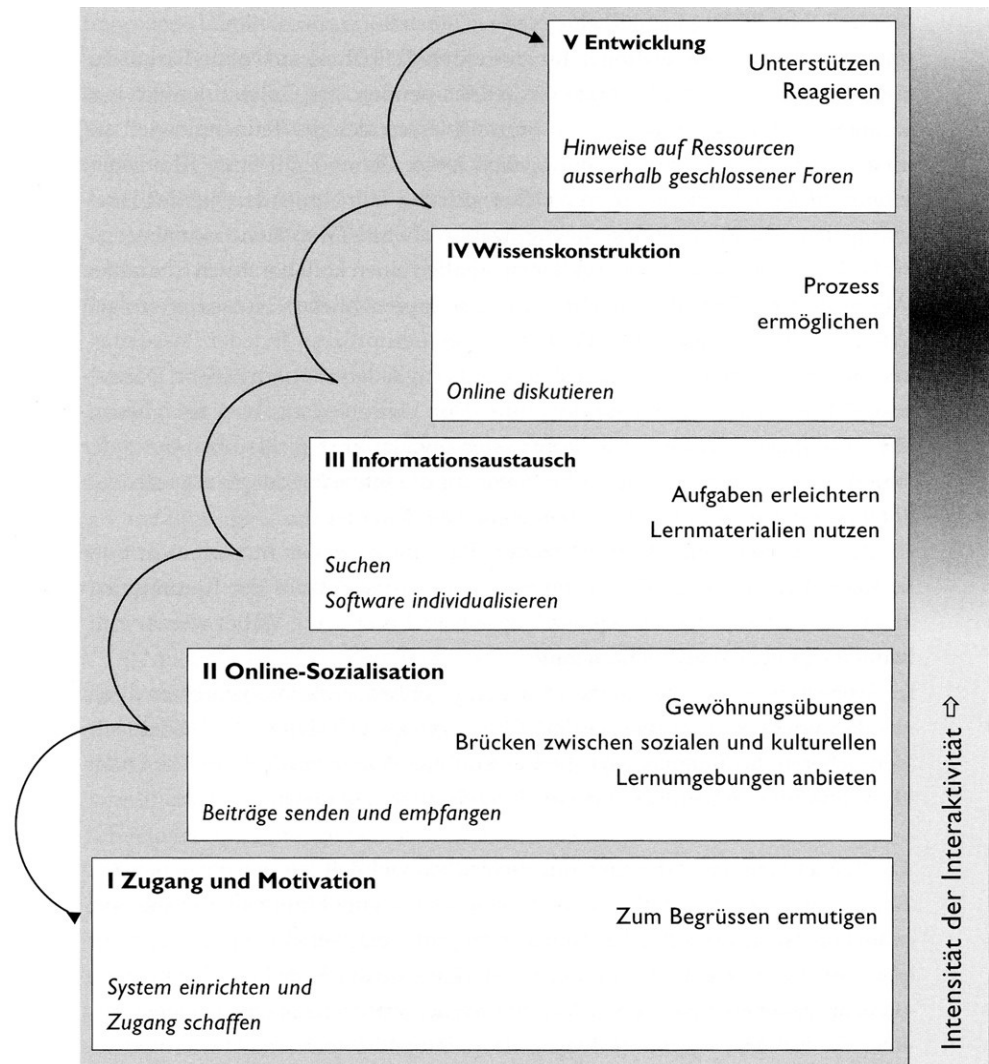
V Entwicklung

Unterstützen
Reagieren

Hinweise auf Ressourcen ausserhalb geschlossener Foren

IV Wissenskonstruktion

Prozess
ermöglichen

Online diskutieren

III Informationsaustausch

Aufgaben erleichtern
Lernmaterialien nutzen

Suchen
Software individualisieren

II Online-Sozialisation

Gewöhnungsübungen
Brücken zwischen sozialen und kulturellen
Lernumgebungen anbieten

Beiträge senden und empfangen

I Zugang und Motivation

Zum Begrüssen ermutigen

System einrichten und
Zugang schaffen

Intensität der Interaktivität ⇧